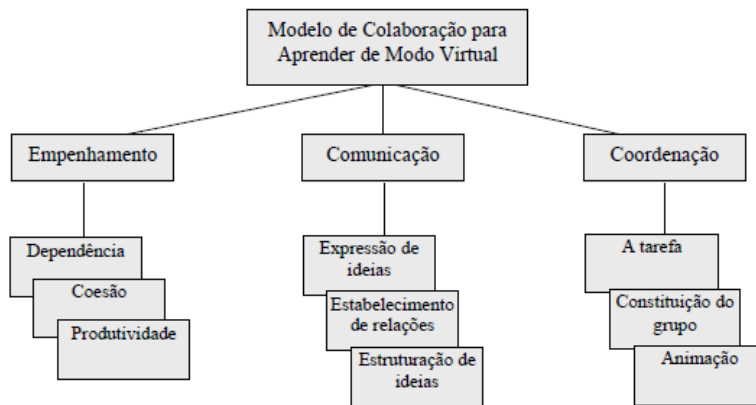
Modelo de Colaboração para Aprender de Modo Virtual

Empenhamento

Dependência

Coesão

Produtividade

Comunicação

Expressão de ideias

Estabelecimento de relações

Estruturação de ideias

Coordenação

A tarefa

Constituição do grupo

Animação